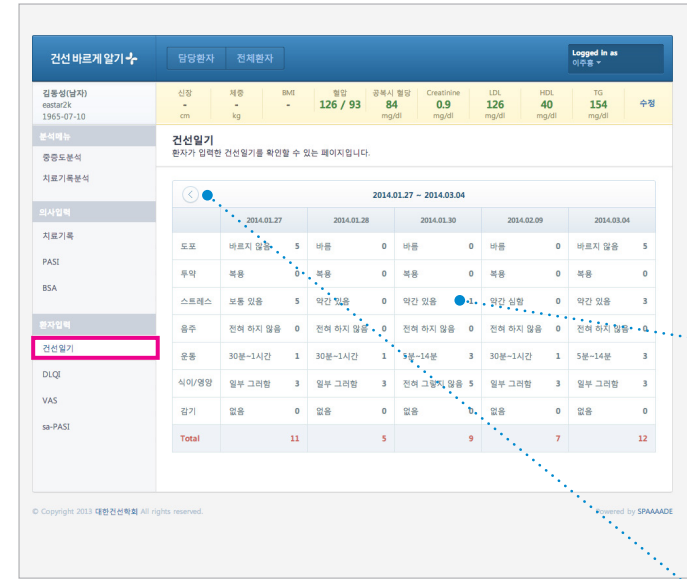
건선 바르게 일기 ✚

담당환자 | 전체환자

Logged in as
이주흥 ▾

김용성(남자)
eastar2k
1965-07-10

| 신장 | 체중 | BMI | 혈압 | 공복시 혈당 | Creatinine | LDL | HDL | TG | |
|---|---|---|---|---|---|---|---|---|---|
| - cm | - kg | - | 126 / 93 | 84 mg/dl | 0.9 mg/dl | 126 mg/dl | 40 mg/dl | 154 mg/dl | 수정 |

분석메뉴
중증도분석
치료기록분석

의사입력
치료기록
PASI
BSA

환자입력
건선일기
DLQI
VAS
sa-PASI

건선일기
환자가 입력한 건선일기를 확인할 수 있는 페이지입니다.

2014.01.27 ~ 2014.03.04

| | 2014.01.27 | | 2014.01.28 | | 2014.01.30 | | 2014.02.09 | | 2014.03.04 | |
|---|---|---|---|---|---|---|---|---|---|---|
| 도포 | 바르지 않음 | 5 | 바름 | 0 | 바름 | 0 | 바름 | 0 | 바르지 않음 | 5 |
| 투약 | 복용 | 0 | 복용 | 0 | 복용 | 0 | 복용 | 0 | 복용 | 0 |
| 스트레스 | 보통 있음 | 5 | 약간 있음 | 0 | 약간 있음 | 1 | 약간 심함 | 0 | 약간 있음 | 3 |
| 음주 | 전혀 하지 않음 | 0 | 전혀 하지 않음 | 0 | 전혀 하지 않음 | 0 | 전혀 하지 않음 | 0 | 전혀 하지 않음 | 0 |
| 운동 | 30분~1시간 | 1 | 30분~1시간 | 1 | 5분~14분 | 3 | 30분~1시간 | 1 | 5분~14분 | 3 |
| 식이/영양 | 일부 그러함 | 3 | 일부 그러함 | 3 | 전혀 그렇지 않음 | 5 | 일부 그러함 | 3 | 일부 그러함 | 3 |
| 감기 | 없음 | 0 | 없음 | 0 | 없음 | 0 | 없음 | 0 | 없음 | 0 |
| Total | | 11 | | 5 | | 9 | | 7 | | 12 |

© Copyright 2013 대한건선학회 All rights reserved.

Powered by SPAAAADE